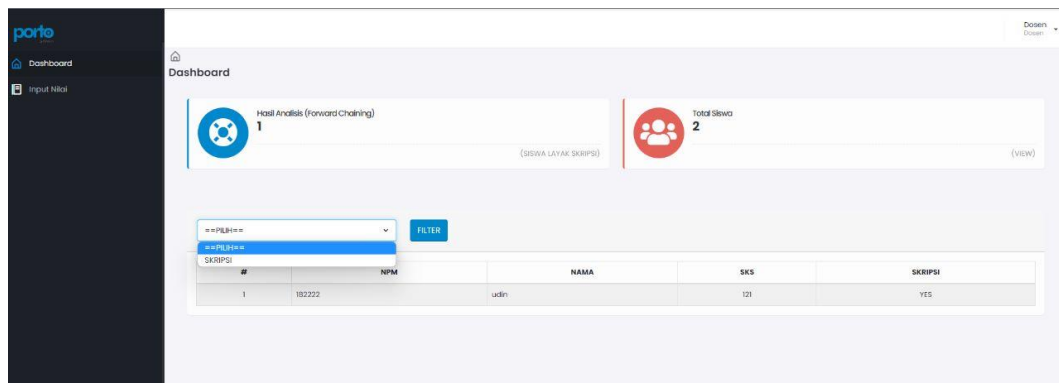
porto

Dashboard

Input Nilai

Dosen
Dosen

Dashboard

Hasil Analisis (Forward Chaining)
1
(SISWA LAYAK SKRIPSI)

Total Siswa
2
(VIEW)

==PILIH==
==PILIH==
SKRIPSI

FILTER

| # | NPM | NAMA | SKS | SKRIPSI |
|---|---|---|---|---|
| 1 | 182222 | udin | 121 | YES |